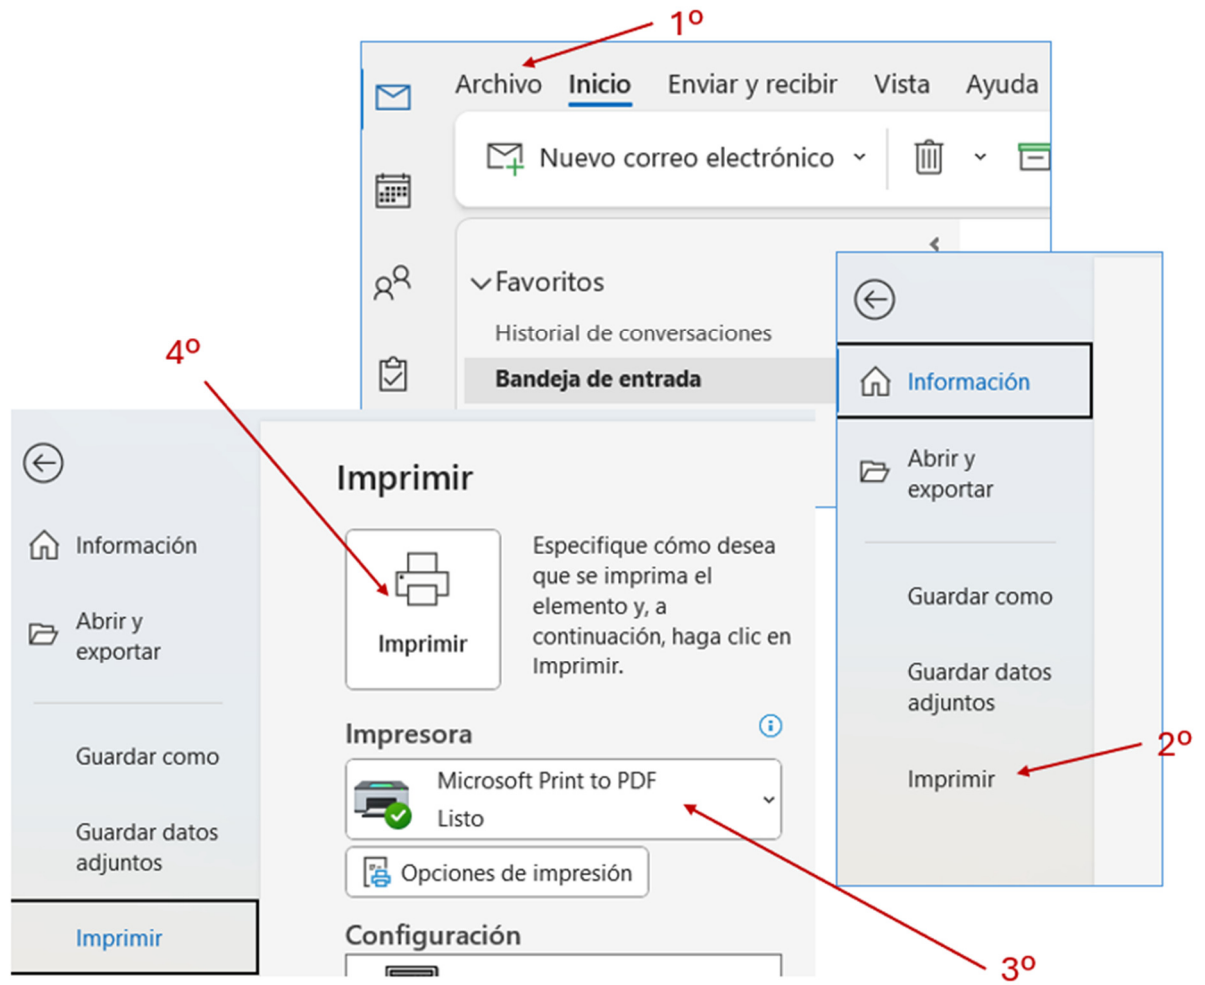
1º

Archivo Inicio Enviar y recibir Vista Ayuda

Nuevo correo electrónico

Favoritos

Historial de conversaciones

Bandeja de entrada

Información

Abrir y exportar

Guardar como

Guardar datos adjuntos

Imprimir

2º

4º

Información

Abrir y exportar

Guardar como

Guardar datos adjuntos

Imprimir

Imprimir

Imprimir

Especifique cómo desea que se imprima el elemento y, a continuación, haga clic en Imprimir.

Impresora

Microsoft Print to PDF
Listo

Opciones de impresión

Configuración

3º